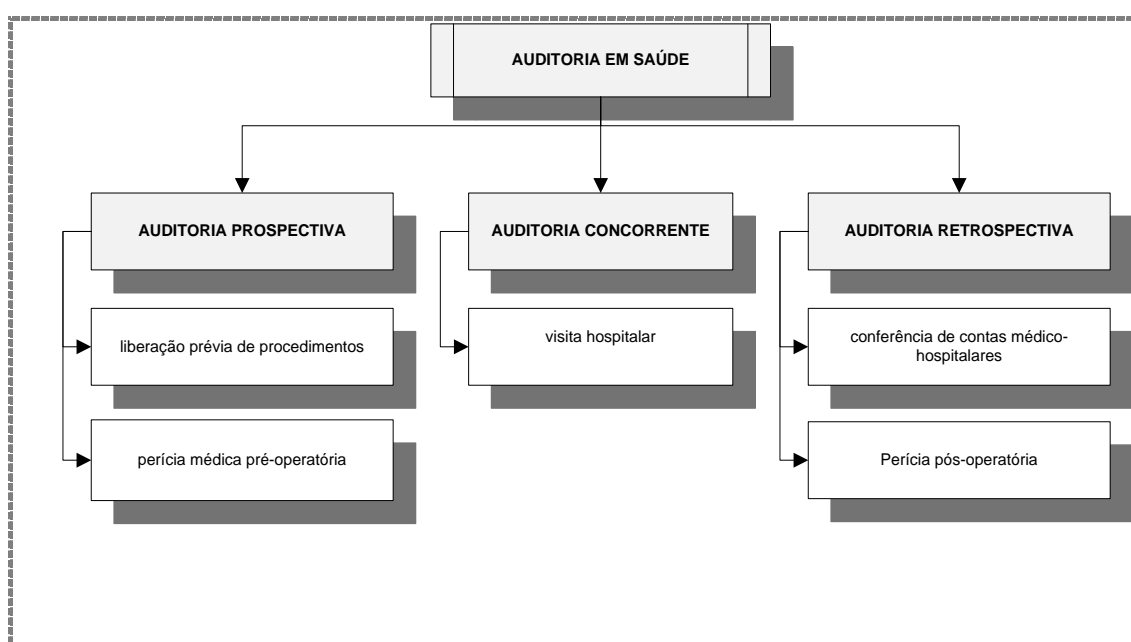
AUDITORIA EM SAÚDE

AUDITORIA PROSPECTIVA

liberação prévia de procedimentos

perícia médica pré-operatória

AUDITORIA CONCORRENTE

visita hospitalar

AUDITORIA RETROSPECTIVA

conferência de contas médico-hospitalares

Perícia pós-operatória